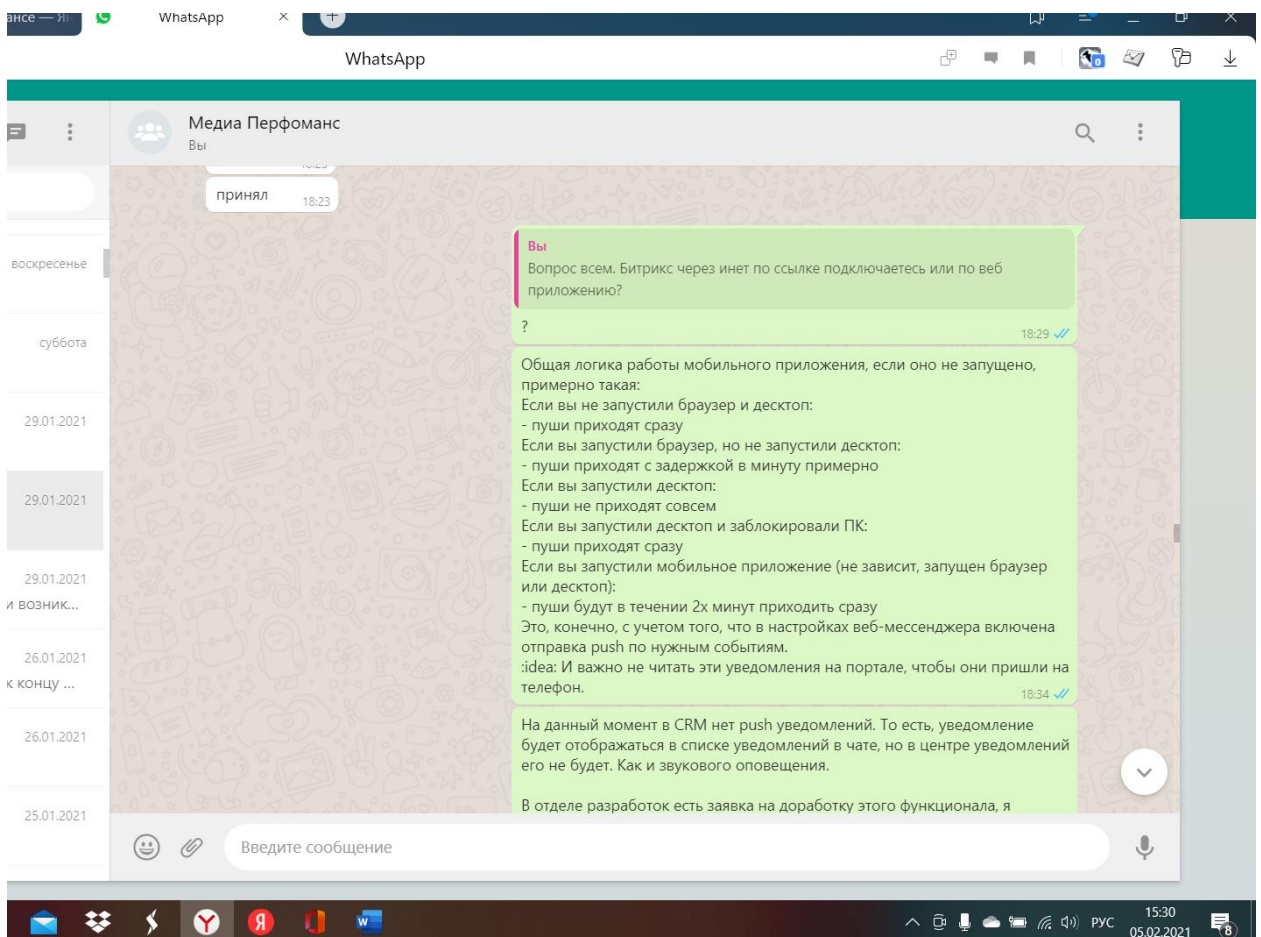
ансе — Я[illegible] WhatsApp ×

WhatsApp

Медиа Перфоманс
Вы

принял 18:23

воскресенье

суббота

29.01.2021

29.01.2021

29.01.2021
и возник...

26.01.2021
к концу ...

26.01.2021

25.01.2021

Вы
Вопрос всем. Битрикс через инет по ссылке подключаетесь или по веб приложению?

? 18:29

Общая логика работы мобильного приложения, если оно не запущено, примерно такая:
Если вы не запустили браузер и десктоп:
- пуши приходят сразу
Если вы запустили браузер, но не запустили десктоп:
- пуши приходят с задержкой в минуту примерно
Если вы запустили десктоп:
- пуши не приходят совсем
Если вы запустили десктоп и заблокировали ПК:
- пуши приходят сразу
Если вы запустили мобильное приложение (не зависит, запущен браузер или десктоп):
- пуши будут в течении 2х минут приходить сразу
Это, конечно, с учетом того, что в настройках веб-мессенджера включена отправка push по нужным событиям.
:idea: И важно не читать эти уведомления на портале, чтобы они пришли на телефон. 18:34

На данный момент в CRM нет push уведомлений. То есть, уведомление будет отображаться в списке уведомлений в чате, но в центре уведомлений его не будет. Как и звукового оповещения.

В отделе разработок есть заявка на доработку этого функционала, я

Введите сообщение

РУС 15:30 05.02.2021 8